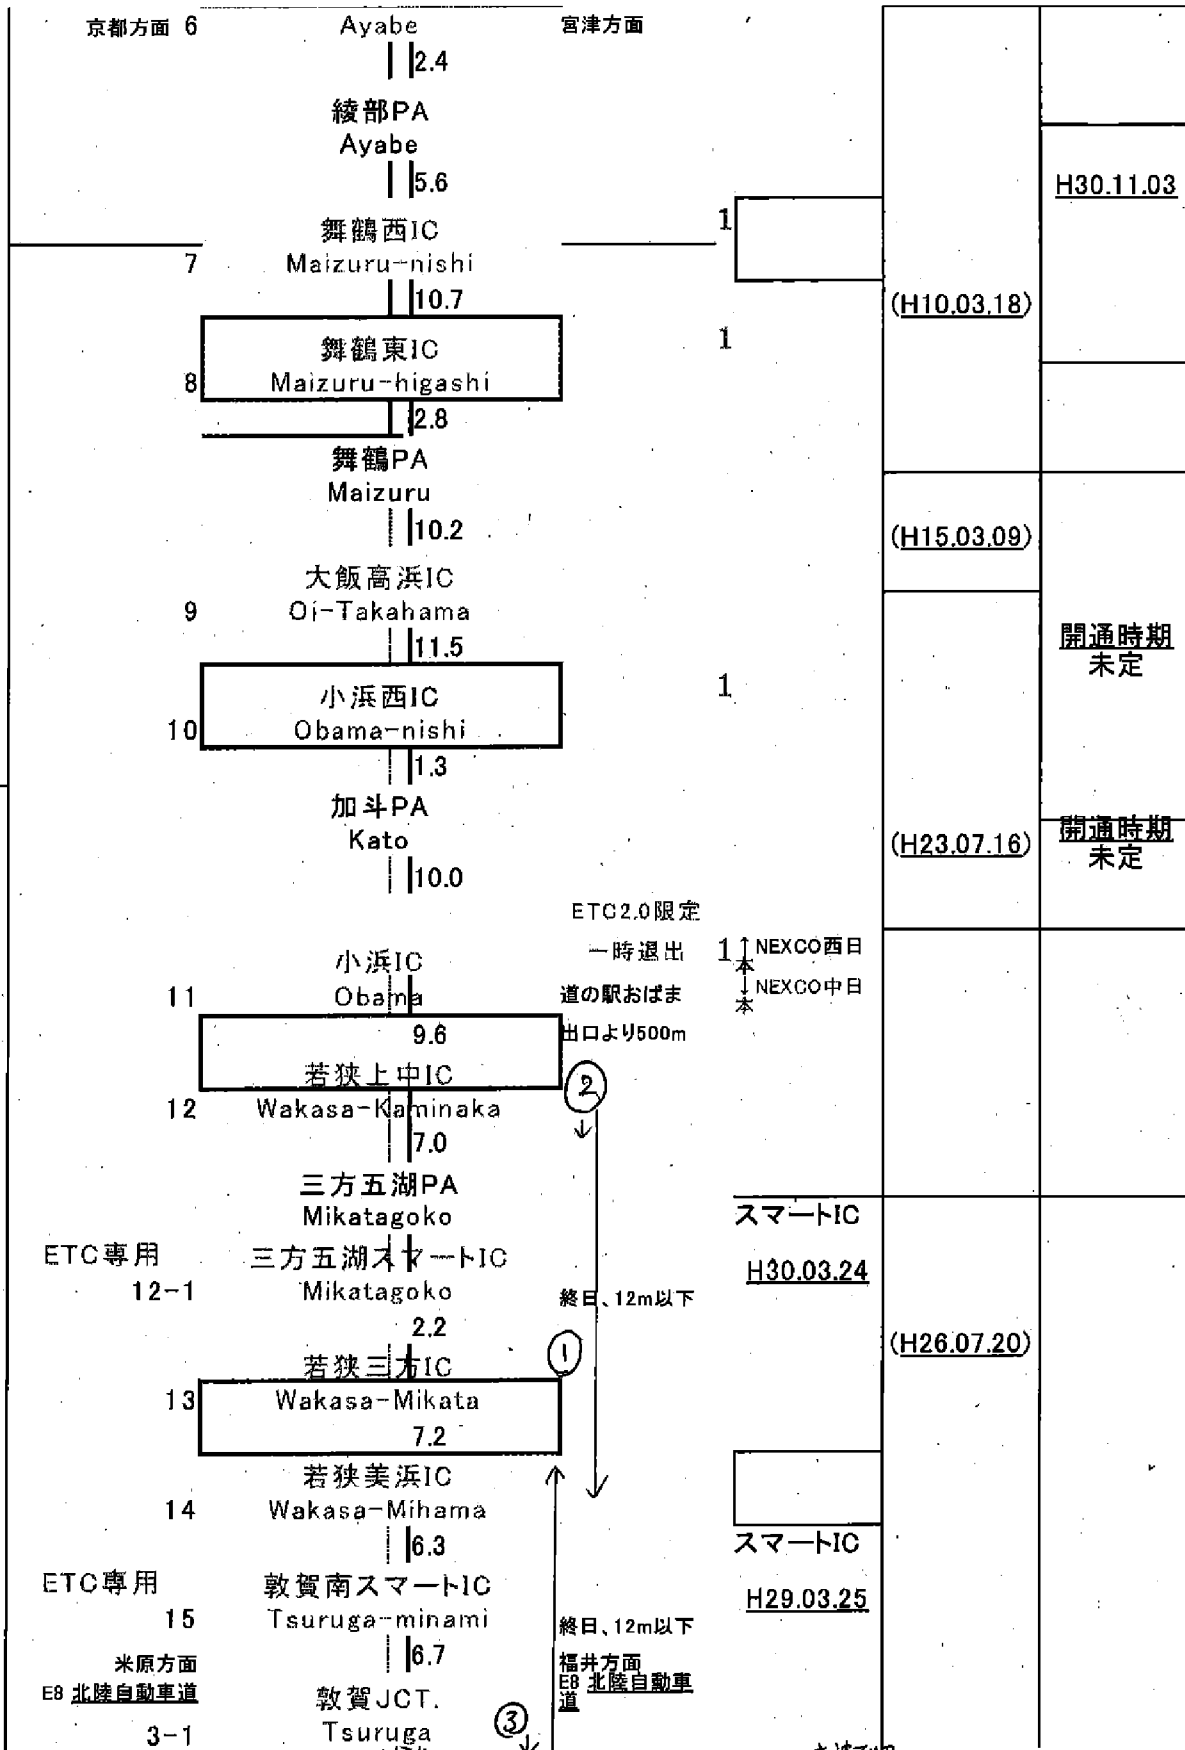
京都方面 6
Ayabe
宮津方面
2.4
綾部PA
Ayabe
5.6
H30.11.03
舞鶴西IC
1
7
Maizuru-nishi
10.7
(H10.03.18)
舞鶴東IC
1
8
Maizuru-higashi
2.8
舞鶴PA
Maizuru
10.2
(H15.03.09)
大飯高浜IC
9
Oi-Takahama
開通時期
未定
11.5
小浜西IC
1
10
Obama-nishi
1.3
加斗PA
Kato
(H23.07.16)
開通時期
未定
10.0
ETC2.0限定
一時退出
1本 NEXCO西日
本 NEXCO中日
小浜IC
11
Obama
道の駅おばま
9.6
出口より500m
若狭上中IC
②
12
Wakasa-Kaminaka
7.0
三方五湖PA
Mikatagoko
スマートIC
ETC専用
三方五湖スマートIC
H30.03.24
12-1
Mikatagoko
終日、12m以下
2.2
(H26.07.20)
若狭三方IC
①
13
Wakasa-Mikata
7.2
若狭美浜IC
14
Wakasa-Mihama
6.3
スマートIC
ETC専用
敦賀南スマートIC
H29.03.25
15
Tsuruga-minami
終日、12m以下
米原方面
6.7
福井方面
E8 北陸自動車道
E8 北陸自動車道
敦賀JCT.
③
3-1
Tsuruga